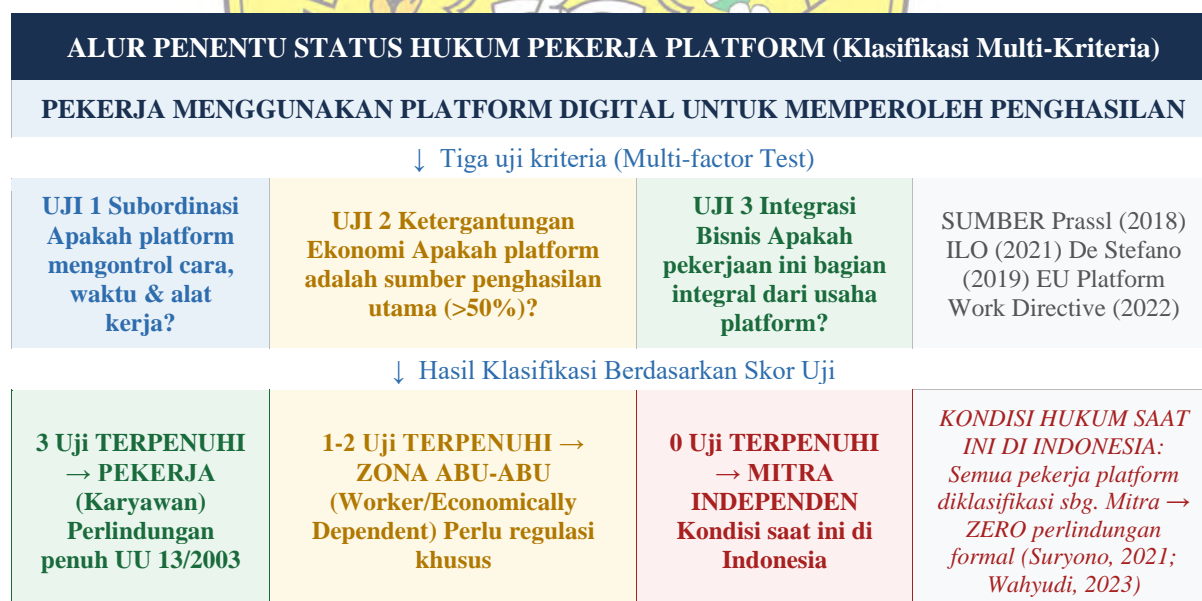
ALUR PENENTU STATUS HUKUM PEKERJA PLATFORM (Klasifikasi Multi-Kriteria)

PEKERJA MENGGUNAKAN PLATFORM DIGITAL UNTUK MEMPEROLEH PENGHASILAN

↓ Tiga uji kriteria (Multi-factor Test)

| UJI 1 Subordinasi Apakah platform mengontrol cara, waktu & alat kerja? | UJI 2 Ketergantungan Ekonomi Apakah platform adalah sumber penghasilan utama (>50%)? | UJI 3 Integrasi Bisnis Apakah pekerjaan ini bagian integral dari usaha platform? | SUMBER Prassl (2018) ILO (2021) De Stefano (2019) EU Platform Work Directive (2022) |
|---|---|---|---|

↓ Hasil Klasifikasi Berdasarkan Skor Uji

| 3 Uji TERPENUHI → PEKERJA (Karyawan) Perlindungan penuh UU 13/2003 | 1-2 Uji TERPENUHI → ZONA ABU-ABU (Worker/Economically Dependent) Perlu regulasi khusus | 0 Uji TERPENUHI → MITRA INDEPENDEN Kondisi saat ini di Indonesia | KONDISI HUKUM SAAT INI DI INDONESIA: Semua pekerja platform diklasifikasi sbg. Mitra → ZERO perlindungan formal (Suryono, 2021; Wahyudi, 2023) |
|---|---|---|---|